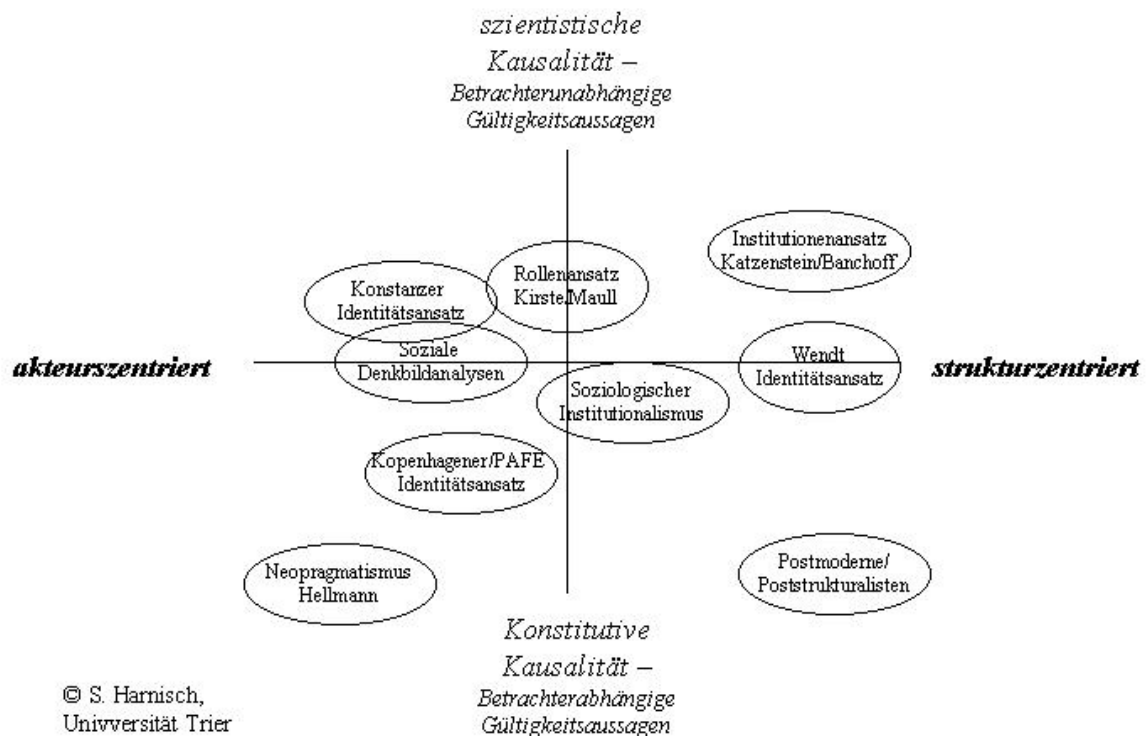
szientistische Kausalität – Betrachterunabhängige Gültigkeitsaussagen

Institutionenansatz Katzenstein/Banchoff

Konstanzer Identitätsansatz

Rollenansatz Kirste/Maull

akteurszentriert

Soziale Denkbildanalysen

Wendt Identitätsansatz

strukturzentriert

Soziologischer Institutionalismus

Kopenhagener/PAFE Identitätsansatz

Neopragmatismus Hellmann

Postmoderne/ Poststrukturalisten

Konstitutive Kausalität – Betrachterabhängige Gültigkeitsaussagen

© S. Harnisch, Univversität Trier